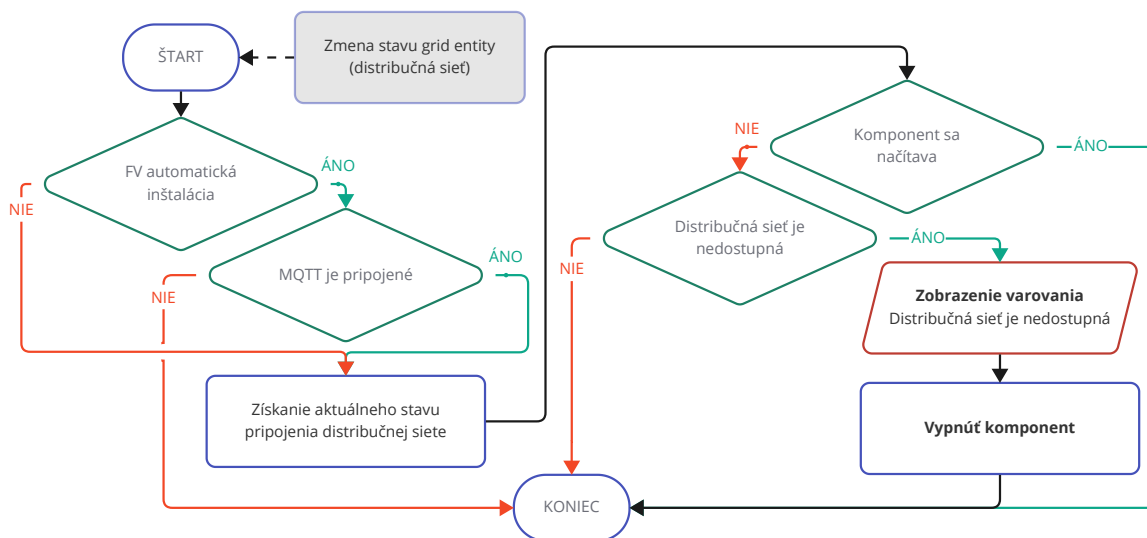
ŠTART

Zmena stavu grid entity (distribučná sieť)

FV automatická inštalácia

ÁNO

NIE

MQTT je pripojené

ÁNO

NIE

Získanie aktuálneho stavu pripojenia distribučnej siete

NIE

Komponent sa načítava

ÁNO

NIE

Distribučná sieť je nedostupná

ÁNO

**Zobrazenie varovania**
Distribučná sieť je nedostupná

**Vypnúť komponent**

KONIEC